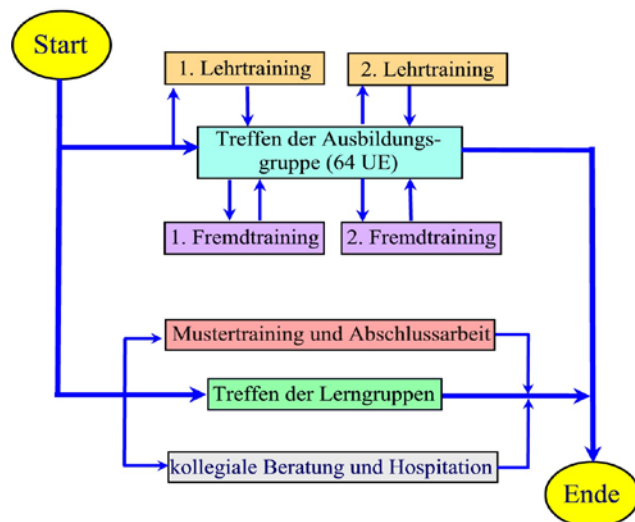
Start

1. Lehrtraining

2. Lehrtraining

Treffen der Ausbildungsgruppe (64 UE)

1. Fremdtraining

2. Fremdtraining

Mustertraining und Abschlussarbeit

Treffen der Lerngruppen

kollegiale Beratung und Hospitation

Ende